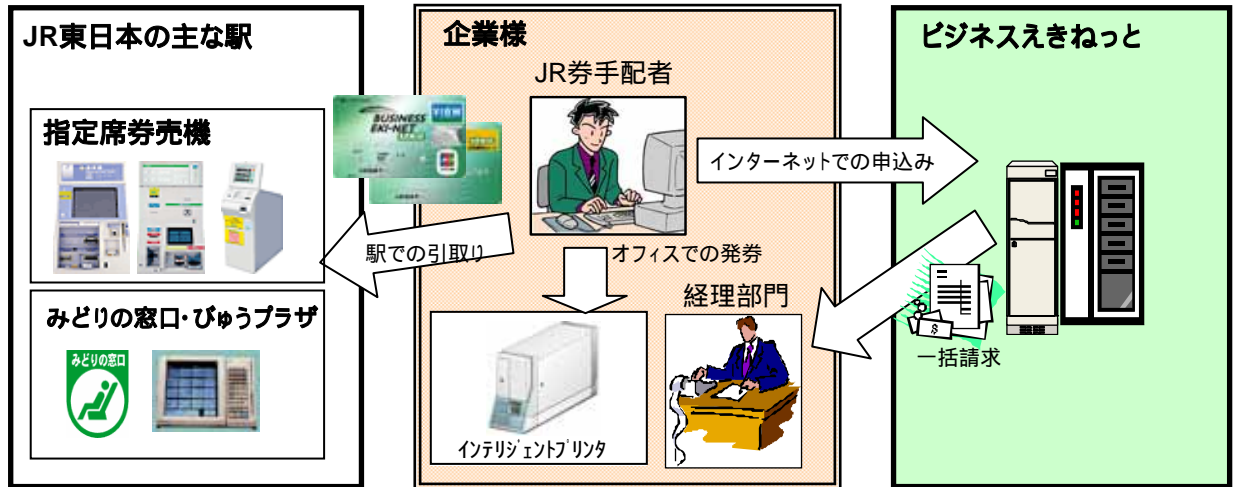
JR東日本の主な駅

指定席券売機

みどりの窓口・びゅうプラザ

みどりの窓口

BUSINESS EKI-NET VIEW

駅での引取り

企業様

JR券手配者

オフィスでの発券

経理部門

インテリジェントプリンタ

インターネットでの申込み

ビジネスえきねっと

一括請求